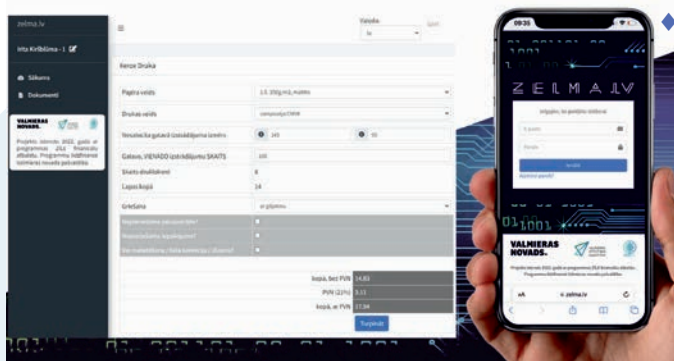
zelma.lv

Ieta Krilbūma - 1

Sākums

Dokumenti

VALMIERAS NOVADS.

Projekts izstrādāts 2022. gadā ar programmas ZIL2 finansiālu atbalstu. Programmu ildfinansē Valmieras novada pašvaldība

Valoda

lv

Iziet

Ilenze Druka

Papīra veids

1.5 100g/m2, matēts

Drukas veids

ciprotipija CMYK

Nesadalīta gatavā izstrādājuma izmērs

145

50

Gatavo, VIENĀDO izstrādājumu SKAITS

100

Skaits drukātavē

8

Lapas kopā

14

Griešana

ar gājumu

kopā, bez PVN 14,83

PVN (21%) 3,11

kopā, ar PVN 17,94

Turpināt

09:35

ZELMA.LV

Ielogoties, lai pieslēgtos sistēmai

E-pasts

Parole

Ienākt

Aizmirsi paroli?

VALMIERAS NOVADS.

Projekts izstrādāts 2022. gadā ar programmas ZIL2 finansiālu atbalstu. Programmu līdzfinansē Valmieras novada pašvaldība

aA

e.zelma.lv